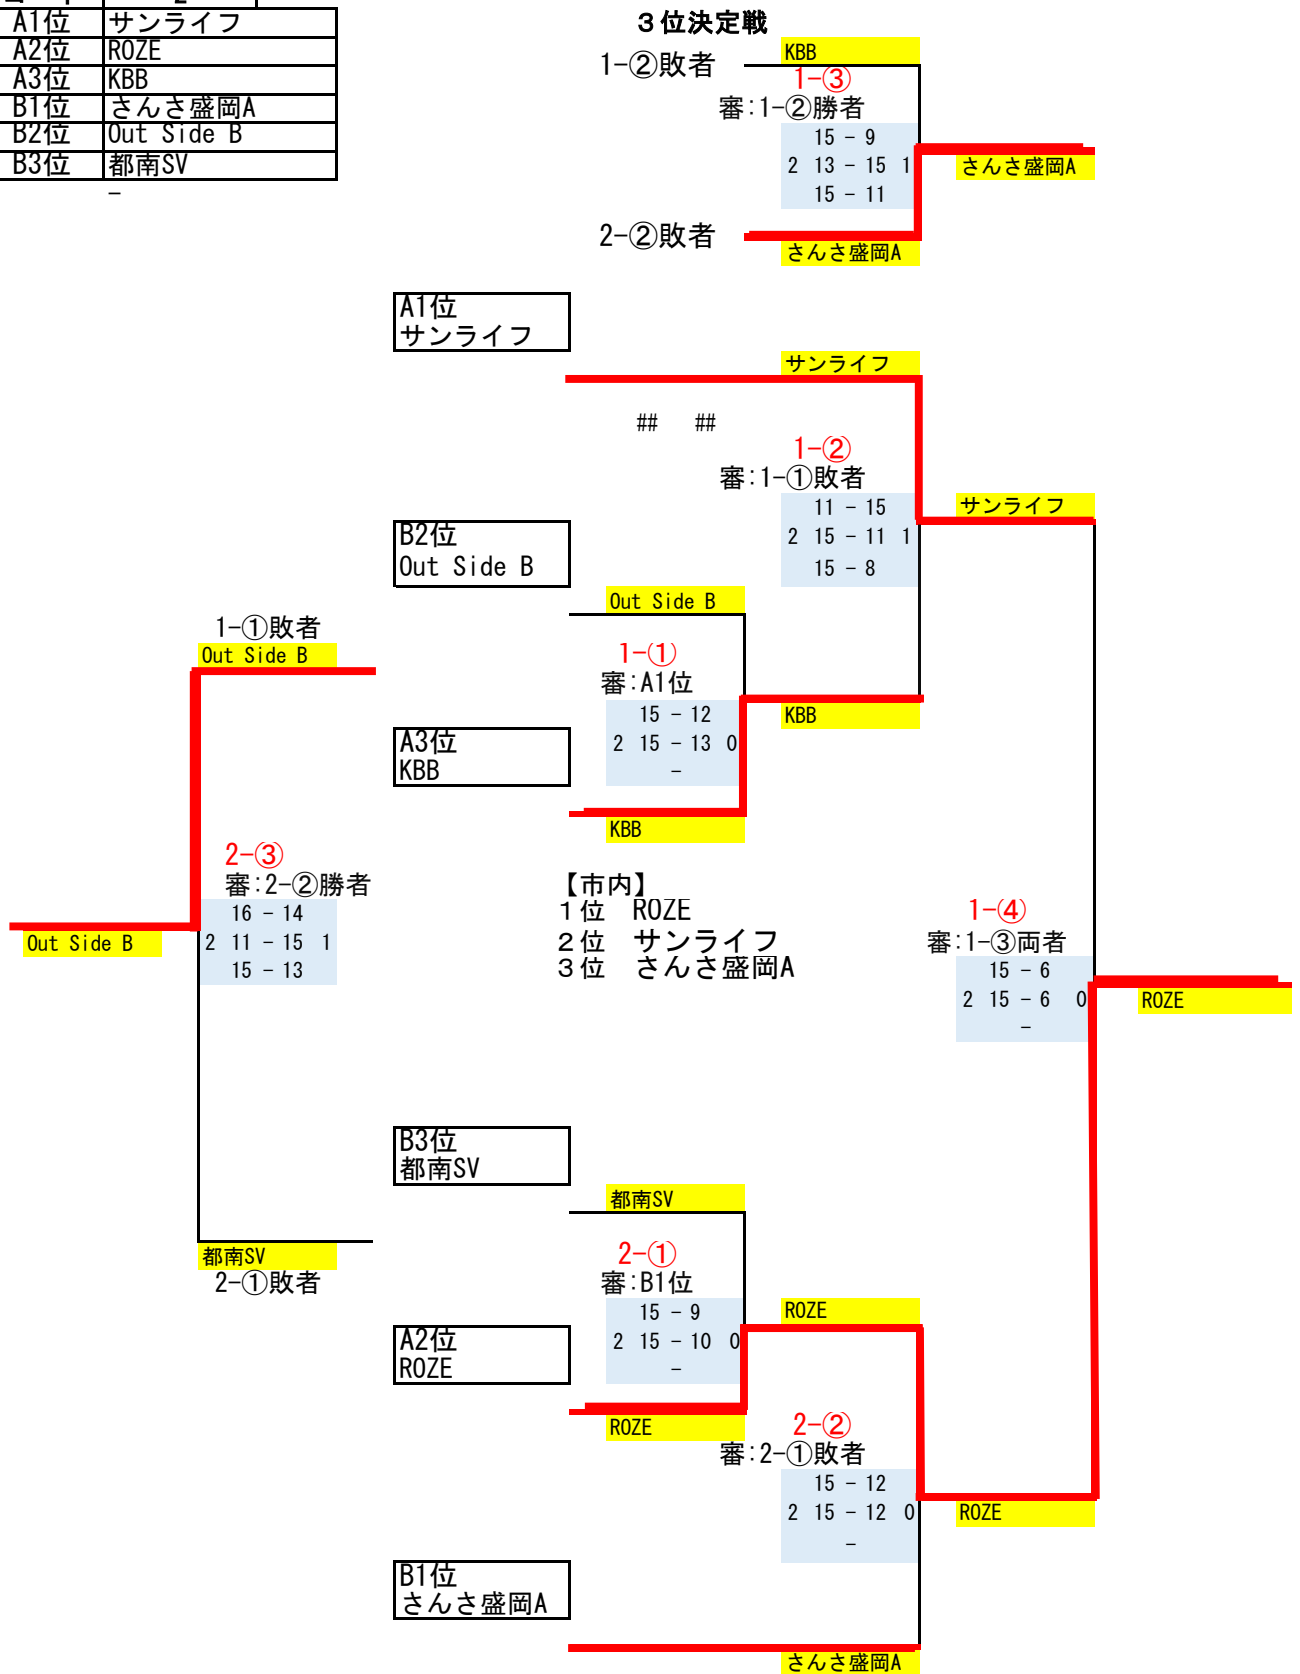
| A1位 | サンライフ |
|---|---|
| A2位 | ROZE |
| A3位 | KBB |
| B1位 | さんさ盛岡A |
| B2位 | Out Side B |
| B3位 | 都南SV |

－

３位決定戦

1-②敗者
KBB
1-③
審:1-②勝者
15 － 9
2 13 － 15 1
15 － 11
さんさ盛岡A
2-②敗者
さんさ盛岡A

A1位
サンライフ
サンライフ
## ##
1-②
審:1-①敗者
11 － 15
2 15 － 11 1
15 － 8
サンライフ

B2位
Out Side B
Out Side B
1-①
審:A1位
15 － 12
2 15 － 13 0
－
KBB

1-①敗者
Out Side B

A3位
KBB
KBB

2-③
審:2-②勝者
16 － 14
2 11 － 15 1
15 － 13
Out Side B

【市内】
１位 ROZE
２位 サンライフ
３位 さんさ盛岡A

1-④
審:1-③両者
15 － 6
2 15 － 6 0
－
ROZE

B3位
都南SV
都南SV
都南SV
2-①敗者
2-①
審:B1位
15 － 9
2 15 － 10 0
－
ROZE

A2位
ROZE
ROZE
2-②
審:2-①敗者
15 － 12
2 15 － 12 0
－
ROZE

B1位
さんさ盛岡A
さんさ盛岡A